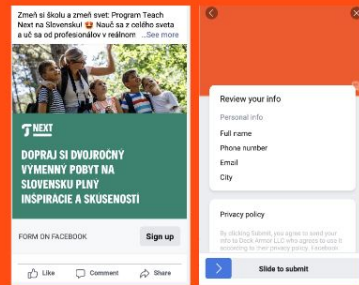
Zmeň si školu a zmeň svet: Program Teach Next na Slovensku! 😍 Nauč sa z celého sveta a uč sa od profesionálov v reálnom ...See more

T NEXT

DOPRAJ SI DVOJROČNÝ VÝMENNÝ POBYT NA SLOVENSKU PLNÝ INŠPIRÁCIE A SKÚSENOSTÍ

FORM ON FACEBOOK

Sign up

Like

Comment

Share

Review your info

Personal info

Full name

Phone number

Email

City

Privacy policy

By clicking Submit, you agree to send your info to Dock Armor LLC who agrees to use it according to their privacy policy.

Slide to submit